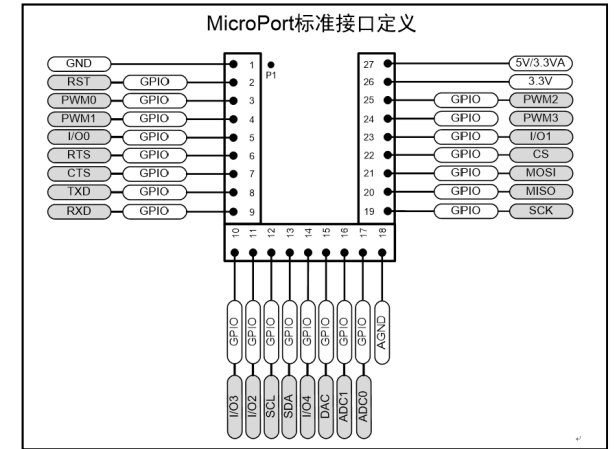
MicroPort标准接口定义

GND 1
RST GPIO 2
PWM0 GPIO 3
PWM1 GPIO 4
I/O0 GPIO 5
RTS GPIO 6
CTS GPIO 7
TXD GPIO 8
RXD GPIO 9

P1

27 5V/3.3VA
26 3.3V
25 GPIO PWM2
24 GPIO PWM3
23 GPIO I/O1
22 GPIO CS
21 GPIO MOSI
20 GPIO MISO
19 GPIO SCK

10 GPIO I/O3
11 GPIO I/O2
12 GPIO SCL
13 GPIO SDA
14 GPIO I/O4
15 GPIO DAC
16 GPIO ADC1
17 GPIO ADC0
18 AGND